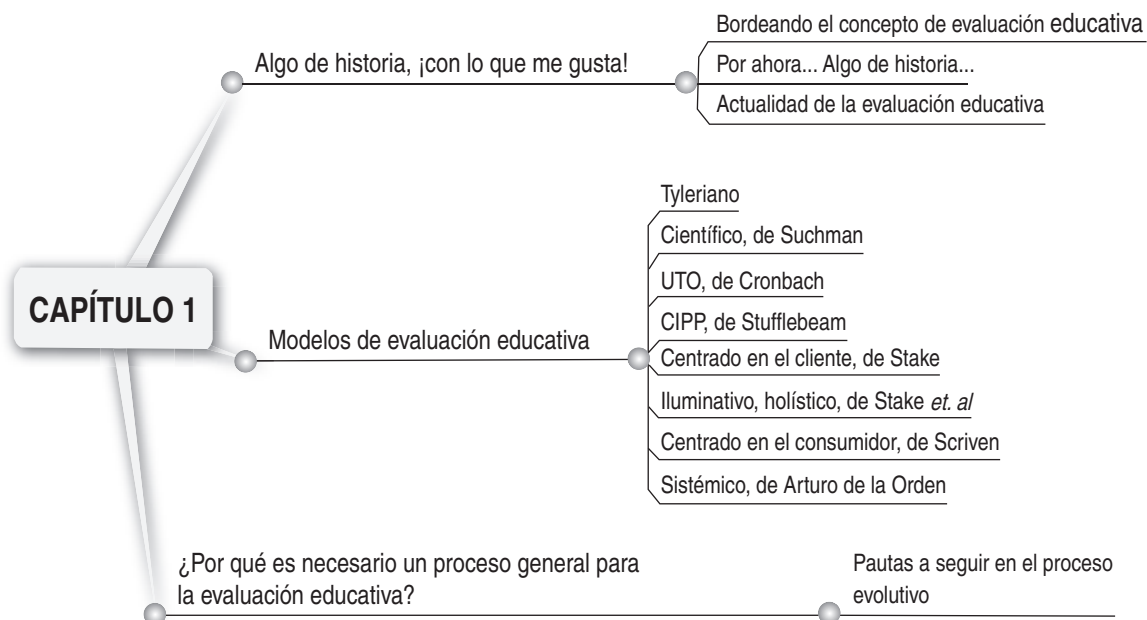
CAPÍTULO 1

Algo de historia, ¡con lo que me gusta!

Bordeando el concepto de evaluación educativa

Por ahora... Algo de historia...

Actualidad de la evaluación educativa

Modelos de evaluación educativa

Tyleriano

Científico, de Suchman

UTO, de Cronbach

CIPP, de Stufflebeam

Centrado en el cliente, de Stake

Iluminativo, holístico, de Stake *et. al*

Centrado en el consumidor, de Scriven

Sistémico, de Arturo de la Orden

¿Por qué es necesario un proceso general para la evaluación educativa?

Pautas a seguir en el proceso evolutivo